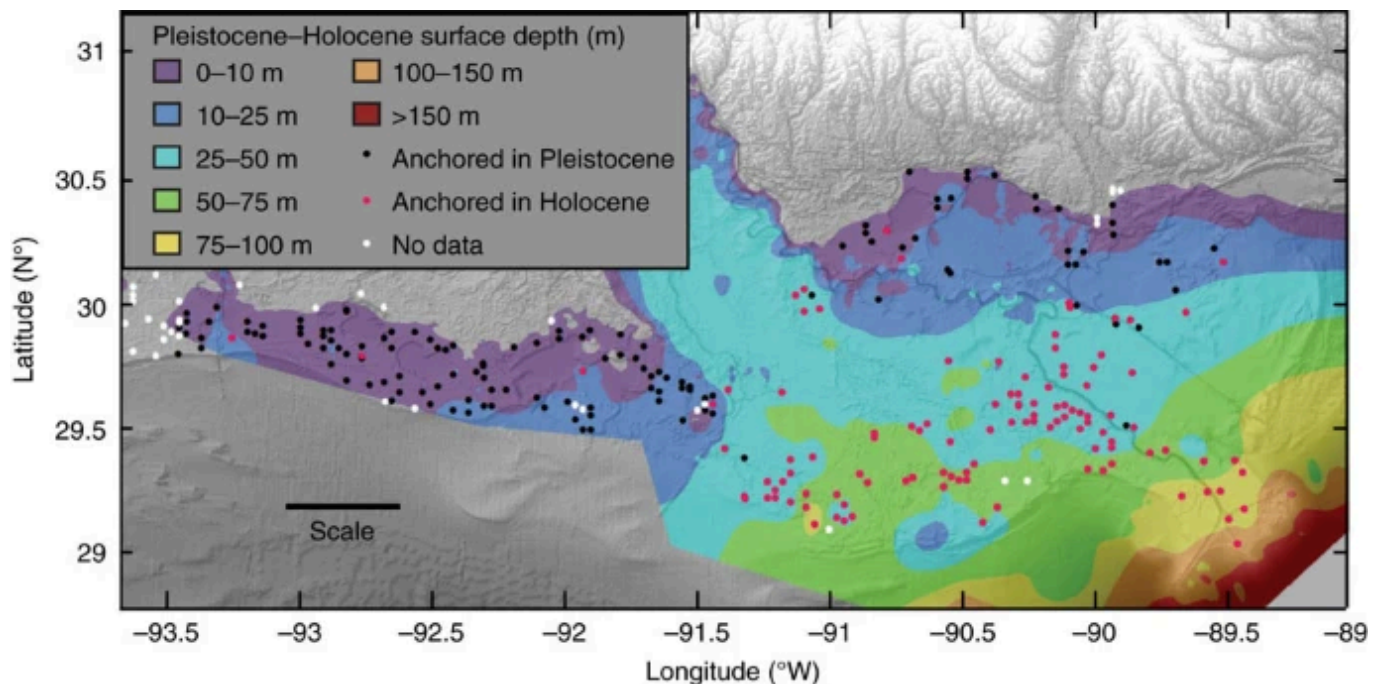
Pleistocene–Holocene surface depth (m)

0–10 m
10–25 m
25–50 m
50–75 m
75–100 m
100–150 m
>150 m
Anchored in Pleistocene
Anchored in Holocene
No data

Scale

Latitude (N°)
31
30.5
30
29.5
29

-93.5
-93
-92.5
-92
-91.5
-91
-90.5
-90
-89.5
-89
Longitude (°W)